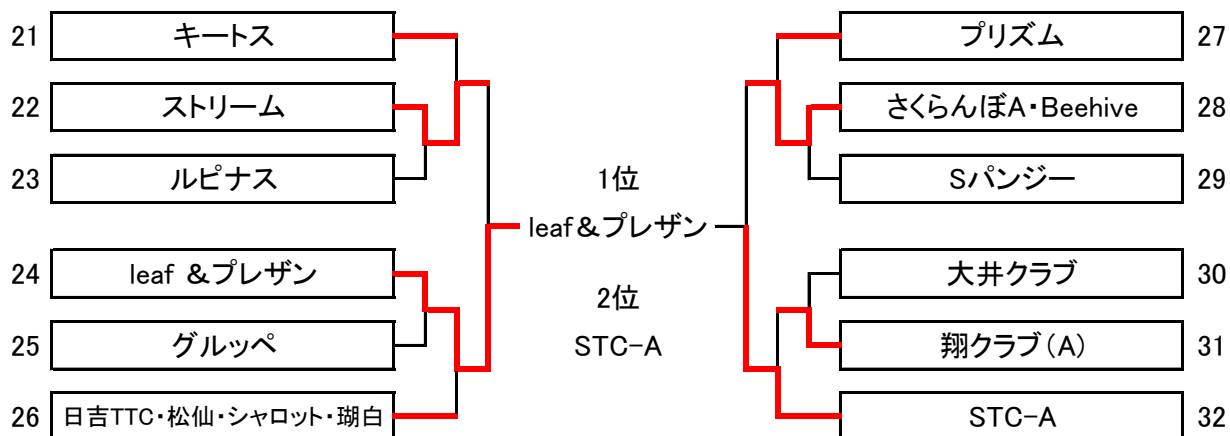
21 キートス
22 ストリーム
23 ルピナス
24 leaf ＆プレザン
25 グルッペ
26 日吉TTC・松仙・シャロット・瑚白

1位
leaf＆プレザン
2位
STC−A

プリズム 27
さくらんぼA・Beehive 28
Sパンジー 29
大井クラブ 30
翔クラブ（A） 31
STC−A 32